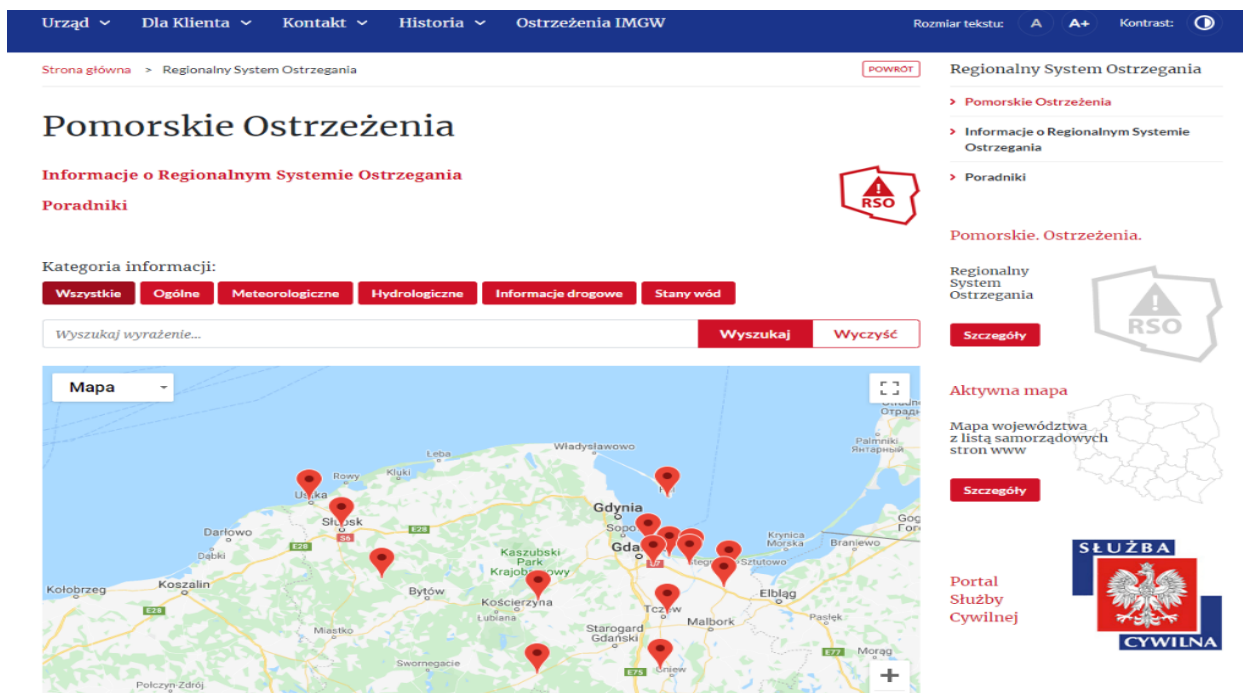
Urząd Dla Klienta Kontakt Historia Ostrzeżenia IMGW

Rozmiar tekstu: A A+ Kontrast:

Strona główna > Regionalny System Ostrzegania

POWRÓT

Pomorskie Ostrzeżenia

Informacje o Regionalnym Systemie Ostrzegania

Poradniki

RSO

Kategoria informacji:

Wszystkie Ogólne Meteorologiczne Hydrologiczne Informacje drogowe Stany wód

Wyszukaj wyrażenie...

Wyszukaj Wyczyść

Mapa

Władysławowo
Łeba
Rowy
Kluki
Ustka
Słupsk
Darłowo
Dąbki
Kołobrzeg
Koszalin
Bytów
Kaszubski Park Krajobrazowy
Gdynia
Sopot
Gda
Kościerzyna
Lubiana
Starogard Gdański
Tczew
Malbork
Elbląg
Krynica Morska
Braniewo
Pasłęk
Miastko
Swornegacie
Połczyn-Zdrój
Gniew
Morąg
Palmniki
Янтарный
Отрадн
E28
S6
E77
E75

Regionalny System Ostrzegania

> Pomorskie Ostrzeżenia

> Informacje o Regionalnym Systemie Ostrzegania

> Poradniki

Pomorskie. Ostrzeżenia.

Regionalny System Ostrzegania

RSO

Szczegóły

Aktywna mapa

Mapa województwa z listą samorządowych stron www

Szczegóły

Portal Służby Cywilnej

SŁUŻBA CYWILNA